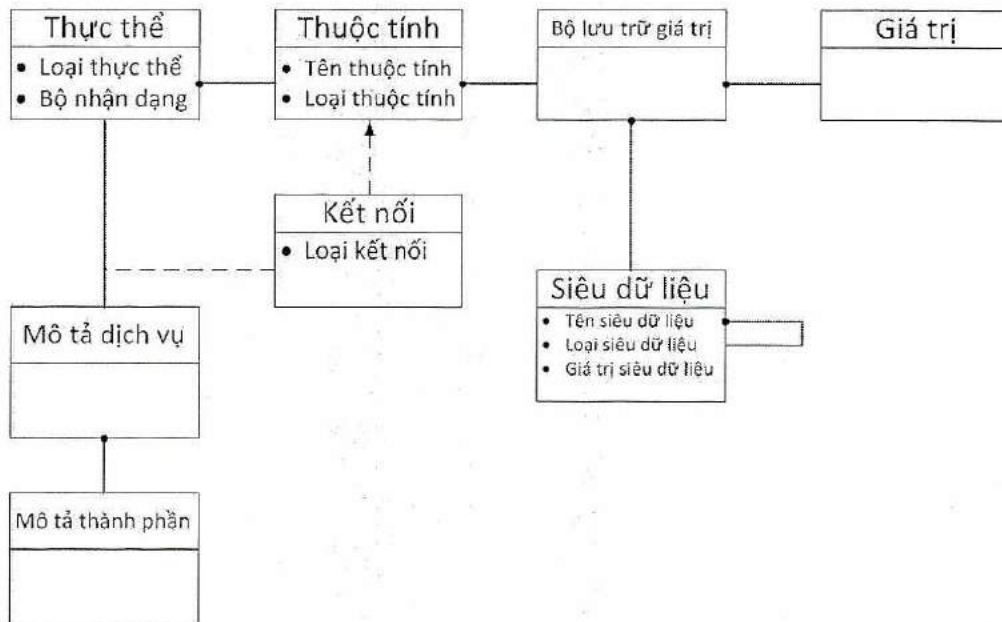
Thực thể
• Loại thực thể
• Bộ nhận dạng

Thuộc tính
• Tên thuộc tính
• Loại thuộc tính

Bộ lưu trữ giá trị

Giá trị

Kết nối
• Loại kết nối

Siêu dữ liệu
• Tên siêu dữ liệu
• Loại siêu dữ liệu
• Giá trị siêu dữ liệu

Mô tả dịch vụ

Mô tả thành phần